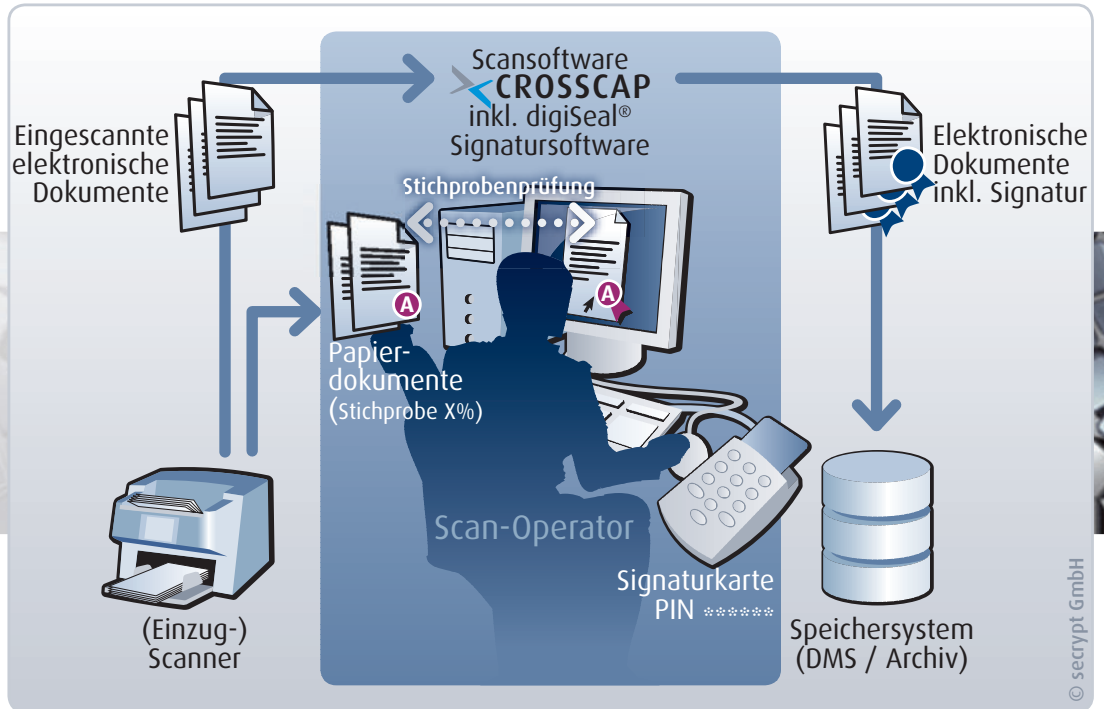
Scansoftware
CROSSCAP
inkl. digiSeal®
Signatursoftware

Eingescannte elektronische Dokumente

Elektronische Dokumente inkl. Signatur

Stichprobenprüfung

A

A

Papierdokumente (Stichprobe X%)

Scan-Operator

Signaturkarte PIN ******

(Einzug-) Scanner

Speichersystem (DMS / Archiv)

© secrypt GmbH